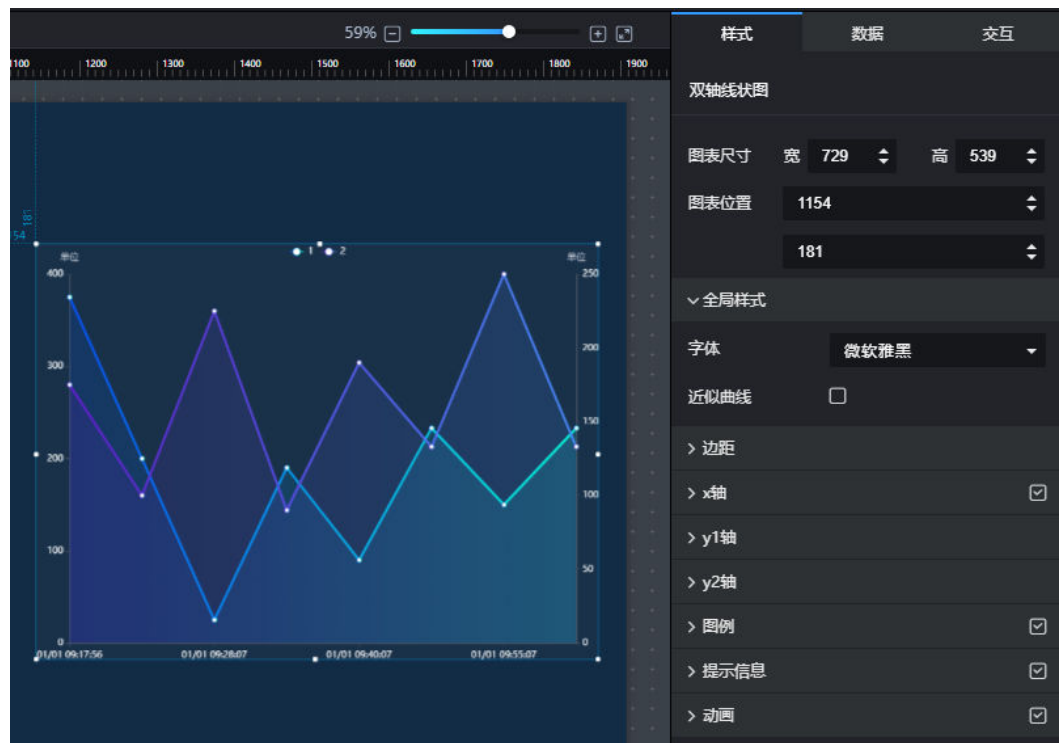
59%

1100 1200 1300 1400 1500 1600 1700 1800 1900

181
154

1 2

单位 单位

400 300 200 100 0

250 200 150 100 50 0

01/01 09:17:56 01/01 09:28:07 01/01 09:40:07 01/01 09:55:07

样式 数据 交互

双轴线状图

图表尺寸 宽 729 高 539

图表位置 1154

181

全局样式

字体 微软雅黑

近似曲线

边距

x轴

y1轴

y2轴

图例

提示信息

动画